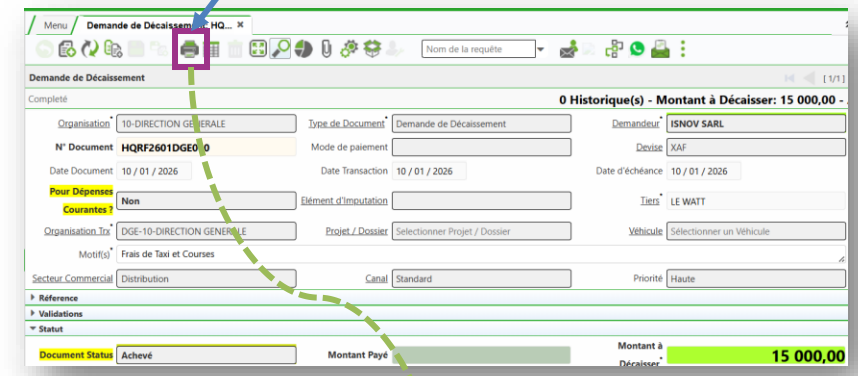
Menu / Demande de Décaissement HQ... ×

Nom de la requête

Demande de Décaissement [1/1]

Complété

0 Historique(s) - Montant à Décaisser: 15 000,00 -

Organisation* 10-DIRECTION GENERALE

Type de Document* Demande de Décaissement

Demandeur* ISNOV SARL

N° Document HQRF2601DGE0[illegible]0

Mode de paiement

Devise* XAF

Date Document 10 / 01 / 2026

Date Transaction 10 / 01 / 2026

Date d'échéance 10 / 01 / 2026

Pour Dépenses Courantes ? Non

Elément d'Imputation

Tiers* LE WATT

Organisation Trx* DGE-10-DIRECTION GENERALE

Projet / Dossier Selectionner Projet / Dossier

Véhicule Sélectionner un Véhicule

Motif(s)* Frais de Taxi et Courses

Secteur Commercial Distribution

Canal Standard

Priorité Haute

Référence

Validations

Statut

Document Status Achevé

Montant Payé

Montant à Décaisser* 15 000,00